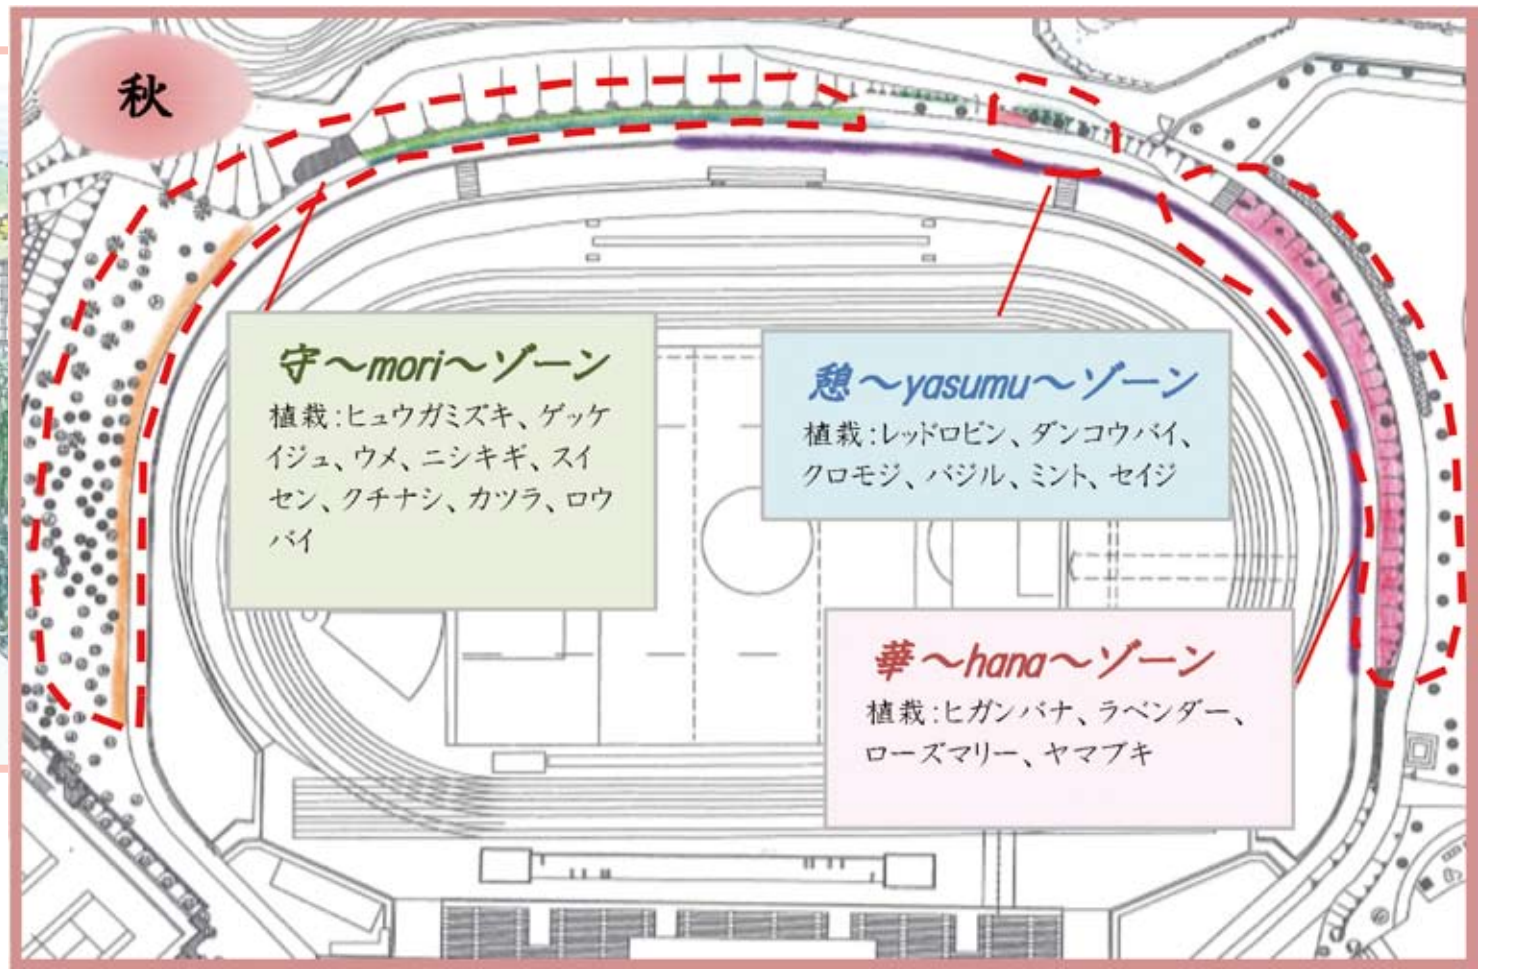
秋

守～mori～ゾーン
植栽：ヒュウガミズキ、ゲッケイジュ、ウメ、ニシキギ、スイセン、クチナシ、カツラ、ロウバイ

憩～yasumu～ゾーン
植栽：レッドロビン、ダンコウバイ、クロモジ、バジル、ミント、セイジ

華～hana～ゾーン
植栽：ヒガンバナ、ラベンダー、ローズマリー、ヤマブキ